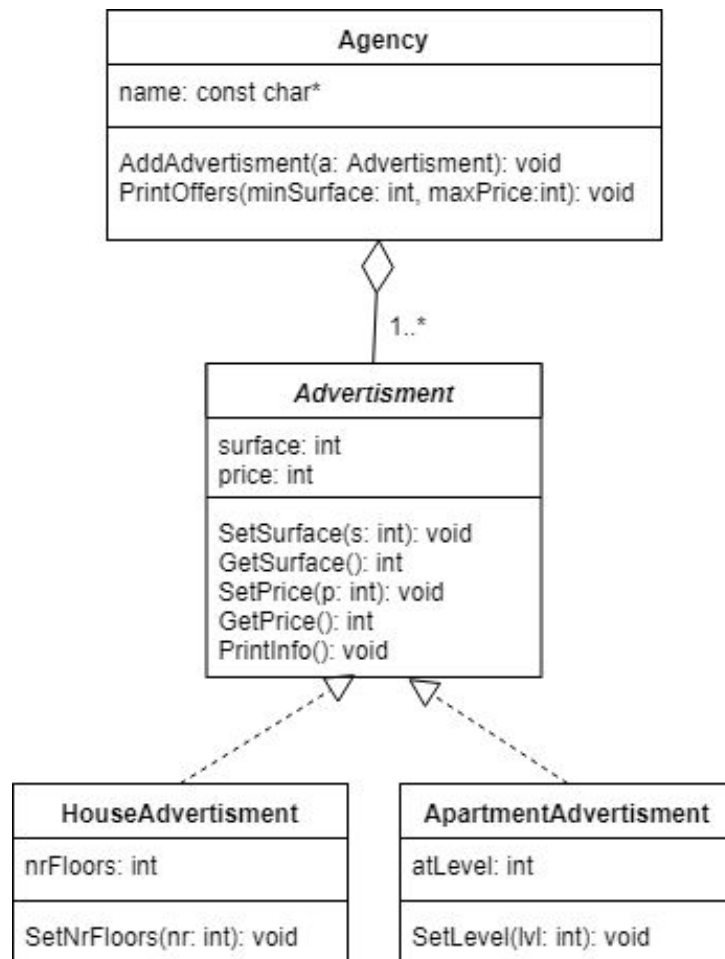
Agency

name: const char*

AddAdvertisment(a: Advertisment): void
PrintOffers(minSurface: int, maxPrice:int): void

1..*

*Advertisment*

surface: int
price: int

SetSurface(s: int): void
GetSurface(): int
SetPrice(p: int): void
GetPrice(): int
PrintInfo(): void

HouseAdvertisment

nrFloors: int

SetNrFloors(nr: int): void

ApartmentAdvertisment

atLevel: int

SetLevel(lvl: int): void